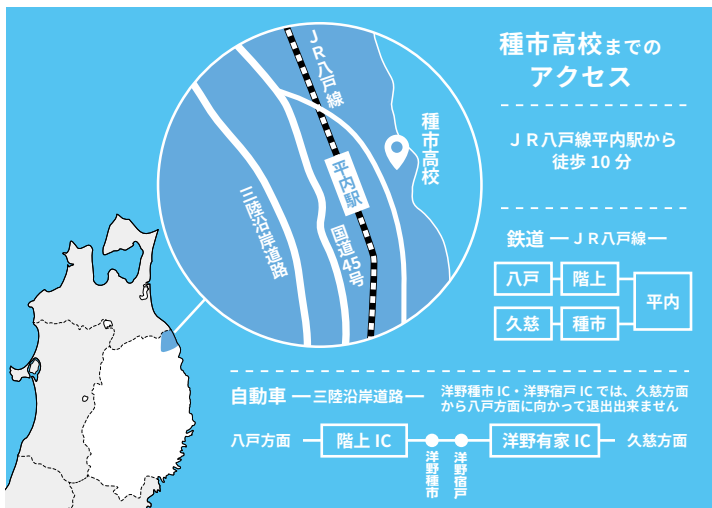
ＪＲ八戸線

種市高校

平内駅

三陸沿岸道路

国道45号

種市高校までのアクセス

ＪＲ八戸線平内駅から徒歩 10 分

鉄道 ― ＪＲ八戸線 ―

| 八戸 | 階上 | 平内 |
|---|---|---|
| 久慈 | 種市 | |

自動車 ― 三陸沿岸道路 ―

洋野種市 IC・洋野宿戸 IC では、久慈方面から八戸方面に向かって退出出来ません

八戸方面　階上 IC　洋野種市　洋野宿戸　洋野有家 IC　久慈方面